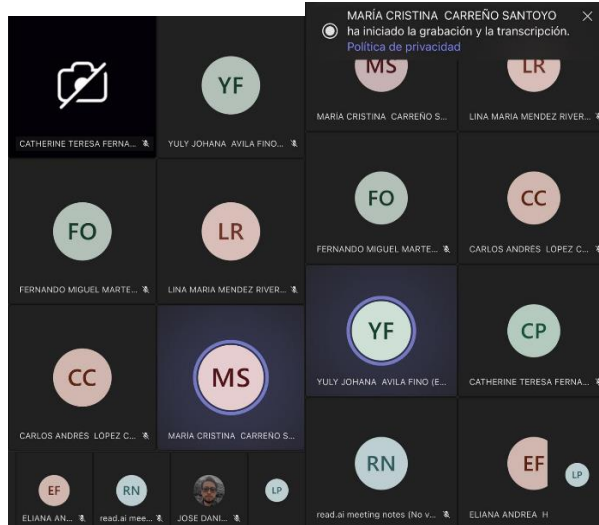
CATHERINE TERESA FERNA...

YF

YULY JOHANA AVILA FINO...

FO

FERNANDO MIGUEL MARTE...

LR

LINA MARIA MENDEZ RIVER...

CC

CARLOS ANDRES LOPEZ C...

MS

MARIA CRISTINA CARREÑO S...

EF

ELIANA AN...

RN

read.ai mee...

JOSE DANI...

LP

MARÍA CRISTINA CARREÑO SANTOYO ha iniciado la grabación y la transcripción.

Política de privacidad

×

MS

MARIA CRISTINA CARREÑO S...

LR

LINA MARIA MENDEZ RIVER...

FO

FERNANDO MIGUEL MARTE...

CC

CARLOS ANDRES LOPEZ C...

YF

YULY JOHANA AVILA FINO (E...

CP

CATHERINE TERESA FERNA...

RN

read.ai meeting notes (No v...

EF

ELIANA ANDREA H

LP